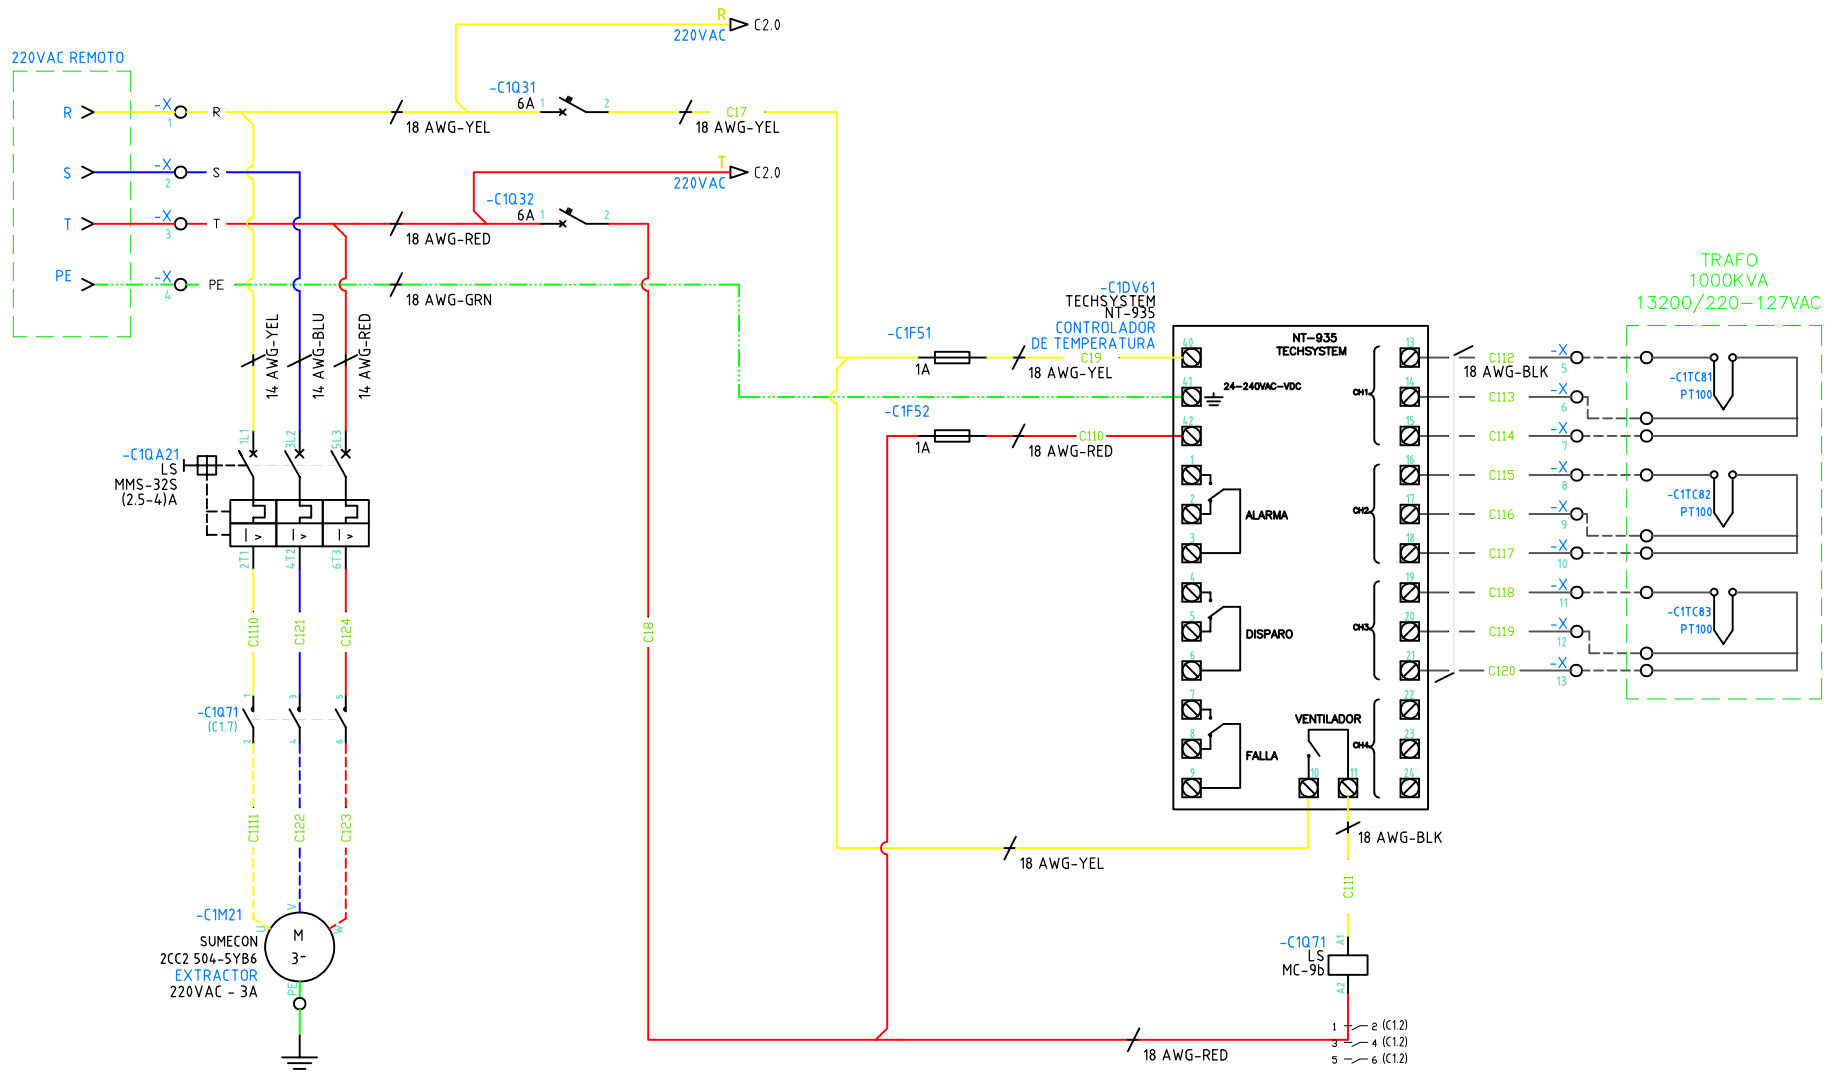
R
220VAC
C2.0
220VAC REMOTO
-C1Q31
6A 1 2
R
-X 1
R
18 AWG-YEL
C17
18 AWG-YEL
S
-X 2
S
T
220VAC
C2.0
-C1Q32
6A 1 2
T
-X 3
T
18 AWG-RED
PE
-X 4
PE
18 AWG-GRN
14 AWG-YEL
14 AWG-BLU
14 AWG-RED
-C1DV61
TECHSYSTEM
NT-935
CONTROLADOR
DE TEMPERATURA
TRAFO
1000KVA
13200/220-127VAC
-C1F51
1A
C19
18 AWG-YEL
-C1F52
1A
C110
18 AWG-RED
NT-935
TECHSYSTEM
24-240VAC-VDC
40
41
42
1
2
3
4
5
6
7
8
9
10
11
ALARMA
DISPARO
FALLA
VENTILADOR
CH1
CH2
CH3
CH4
13
14
15
16
17
18
19
20
21
22
23
24
C112
18 AWG-BLK
C113
C114
C115
C116
C117
C118
C119
C120
-X 5
-X 6
-X 7
-X 8
-X 9
-X 10
-X 11
-X 12
-X 13
-C1TC81
PT100
-C1TC82
PT100
-C1TC83
PT100
-C1QA21
LS
MMS-32S
(2.5-4)A
1L1
3L2
5L3
2T1
4T2
6T3
C1110
C121
C124
C18
-C1Q71
(C1.7)
1
3
5
2
4
6
C1111
C122
C123
18 AWG-YEL
18 AWG-BLK
C111
-C1M21
SUMECON
2CC2 504-5YB6
EXTRACTOR
220VAC - 3A
U
V
W
M
3~
PE
-C1Q71
LS
MC-9b
A1
A2
18 AWG-RED
1 2 (C1.2)
3 4 (C1.2)
5 6 (C1.2)